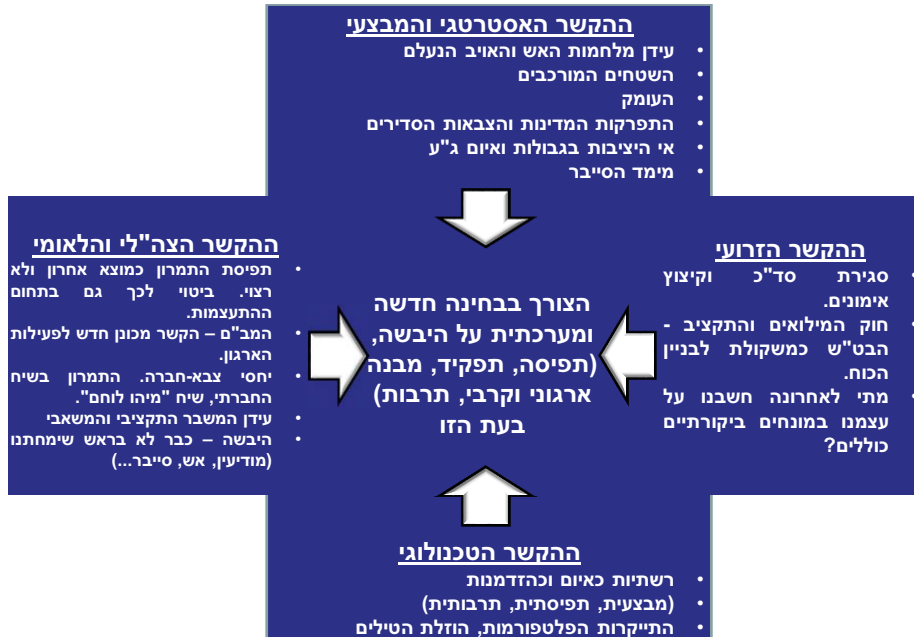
ההקשר האסטרטגי והמבצעי
• עידן מלחמות האש והאויב הנעלם
• השטחים המורכבים
• העומק
• התפרקות המדינות והצבאות הסדירים
• אי היציבות בגבולות ואיום ג"ע
• מימד הסייבר

ההקשר הצה"לי והלאומי
• תפיסת התמרון כמוצא אחרון ולא רצוי. ביטוי לכך גם בתחום ההתעצמות.
• המב"ם – הקשר מכונן חדש לפעילות הארגון.
• יחסי צבא-חברה. התמרון בשיח החברתי, שיח "מיהו לוחם".
• עידן המשבר התקציבי והמשאבי
• היבשה – כבר לא בראש שימחתנו (מודיעין, אש, סייבר...)

הצורך בבחינה חדשה ומערכתית על היבשה, (תפיסה, תפקיד, מבנה ארגוני וקרבי, תרבות) בעת הזו

ההקשר הזרועי
• סגירת סד"כ וקיצוץ אימונים.
• חוק המילואים והתקציב - הבט"ש כמשקולת לבניין הכוח.
• מתי לאחרונה חשבנו על עצמנו במונחים ביקורתיים כוללים?

ההקשר הטכנולוגי
• רשתיות כאיום וכהזדמנות
• (מבצעית, תפיסתית, תרבותית)
• התייקרות הפלטפורמות, הוזלת הטילים